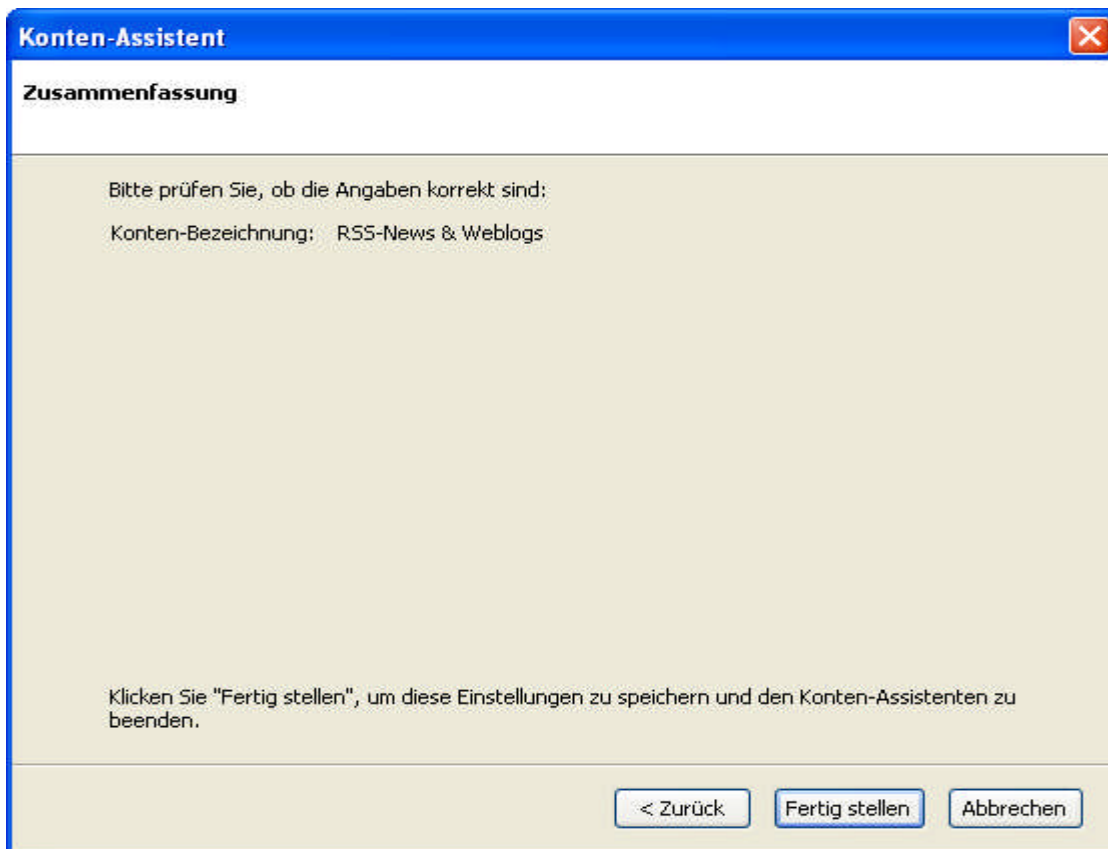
Konten-Assistent

Zusammenfassung

Bitte prüfen Sie, ob die Angaben korrekt sind:

Konten-Bezeichnung: RSS-News & Weblogs

Klicken Sie "Fertig stellen", um diese Einstellungen zu speichern und den Konten-Assistenten zu beenden.

< Zurück

Fertig stellen

Abbrechen